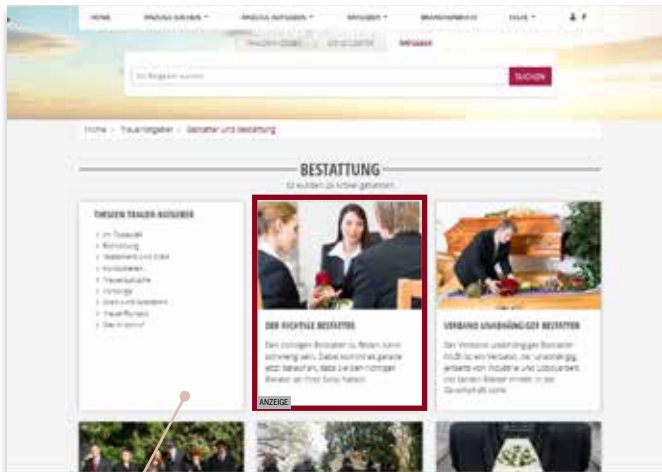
HOME | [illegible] | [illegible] | RATGEBER | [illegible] | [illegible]

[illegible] | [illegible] | RATGEBER

Im Ratgeber suchen | SUCHEN

Home > Trauerratgeber > Bestatter und Bestattung

BESTATTUNG

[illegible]

THEMEN TRAUER-RATGEBER

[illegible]

DER RICHTIGE BESTATTER

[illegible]

ANZEIGE

VERBAND UNABHÄNGIGER BESTATTER

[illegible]